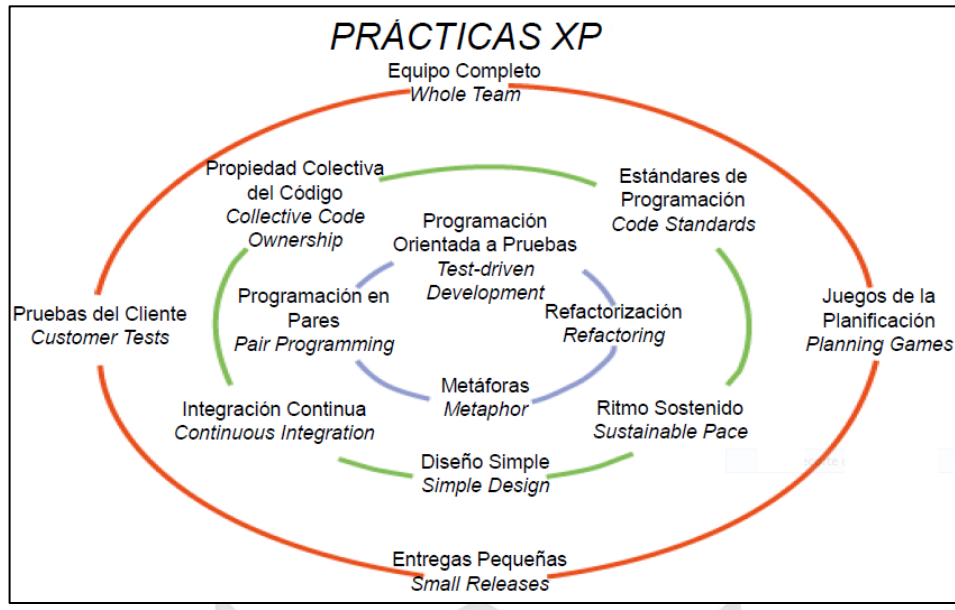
PRÁCTICAS XP

Equipo Completo
*Whole Team*

Propiedad Colectiva del Código
*Collective Code Ownership*

Estándares de Programación
*Code Standards*

Programación Orientada a Pruebas
*Test-driven Development*

Pruebas del Cliente
*Customer Tests*

Programación en Pares
*Pair Programming*

Refactorización
*Refactoring*

Juegos de la Planificación
*Planning Games*

Metáforas
*Metaphor*

Integración Continua
*Continuous Integration*

Ritmo Sostenido
*Sustainable Pace*

Diseño Simple
*Simple Design*

Entregas Pequeñas
*Small Releases*